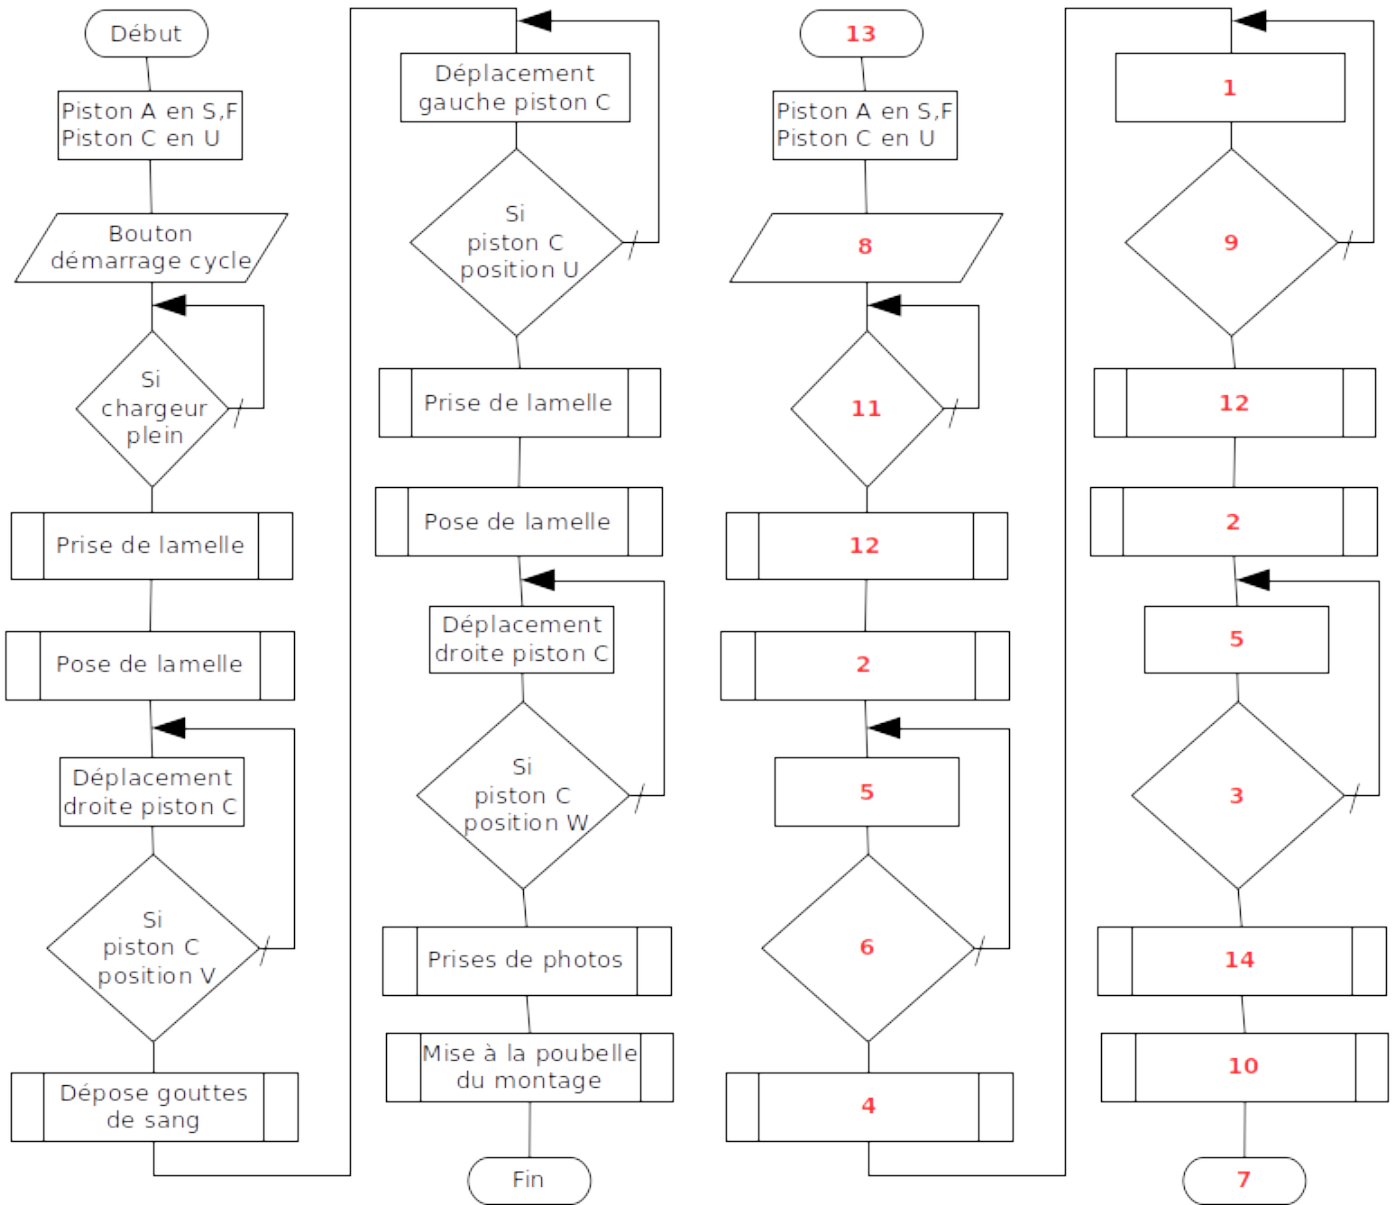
Début

Piston A en S,F
Piston C en U

Bouton démarrage cycle

Si chargeur plein

Prise de lamelle

Pose de lamelle

Déplacement droite piston C

Si piston C position V

Dépose gouttes de sang

Déplacement gauche piston C

Si piston C position U

Prise de lamelle

Pose de lamelle

Déplacement droite piston C

Si piston C position W

Prises de photos

Mise à la poubelle du montage

Fin

13

Piston A en S,F
Piston C en U

8

11

12

2

5

6

4

1

9

12

2

5

3

14

10

7